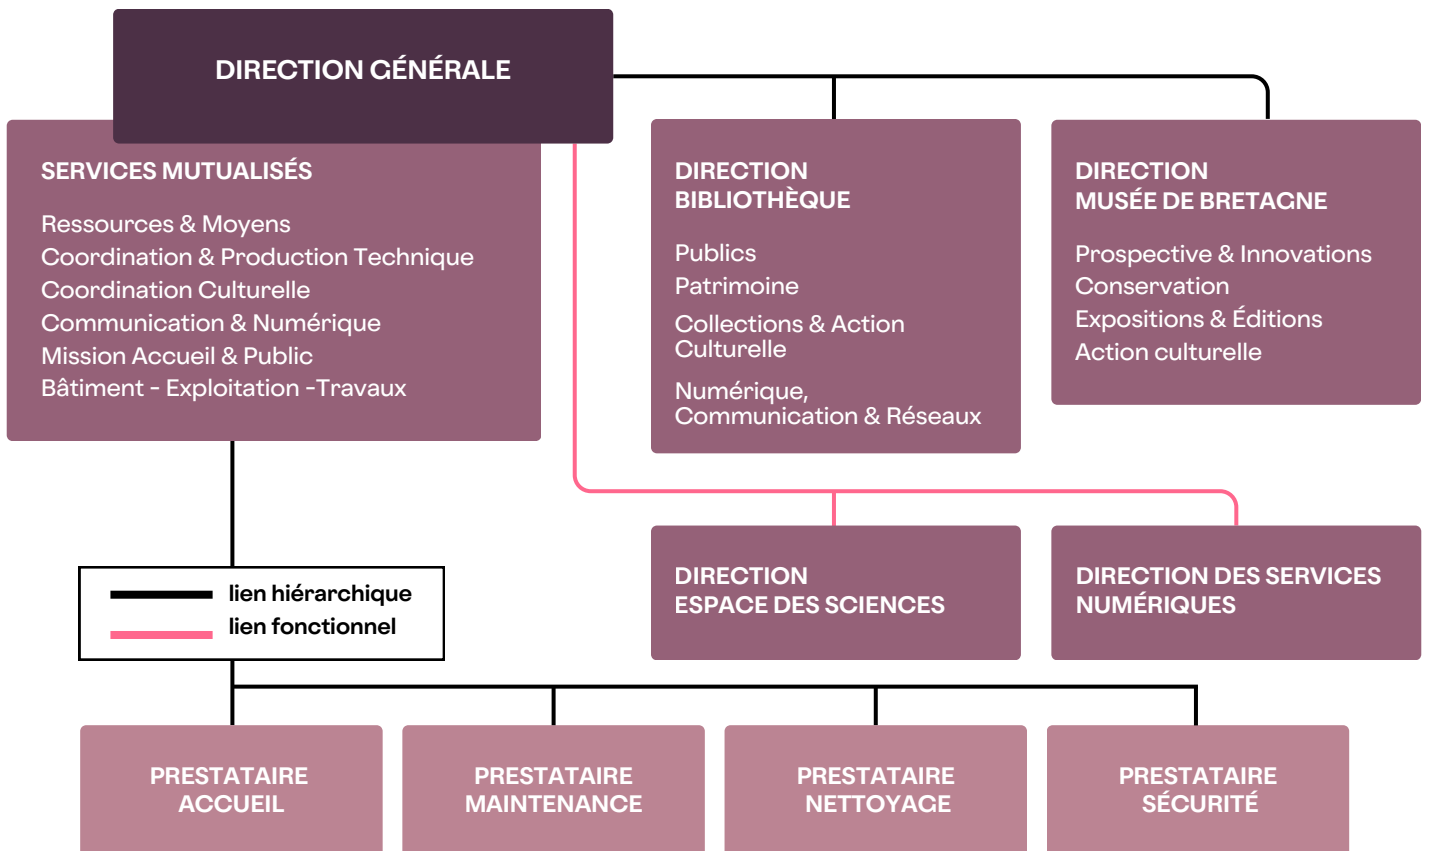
DIRECTION GÉNÉRALE

SERVICES MUTUALISÉS

Ressources & Moyens
Coordination & Production Technique
Coordination Culturelle
Communication & Numérique
Mission Accueil & Public
Bâtiment - Exploitation -Travaux

DIRECTION BIBLIOTHÈQUE

Publics
Patrimoine
Collections & Action Culturelle
Numérique, Communication & Réseaux

DIRECTION MUSÉE DE BRETAGNE

Prospective & Innovations
Conservation
Expositions & Éditions
Action culturelle

lien hiérarchique
lien fonctionnel

DIRECTION ESPACE DES SCIENCES

DIRECTION DES SERVICES NUMÉRIQUES

PRESTATAIRE ACCUEIL

PRESTATAIRE MAINTENANCE

PRESTATAIRE NETTOYAGE

PRESTATAIRE SÉCURITÉ